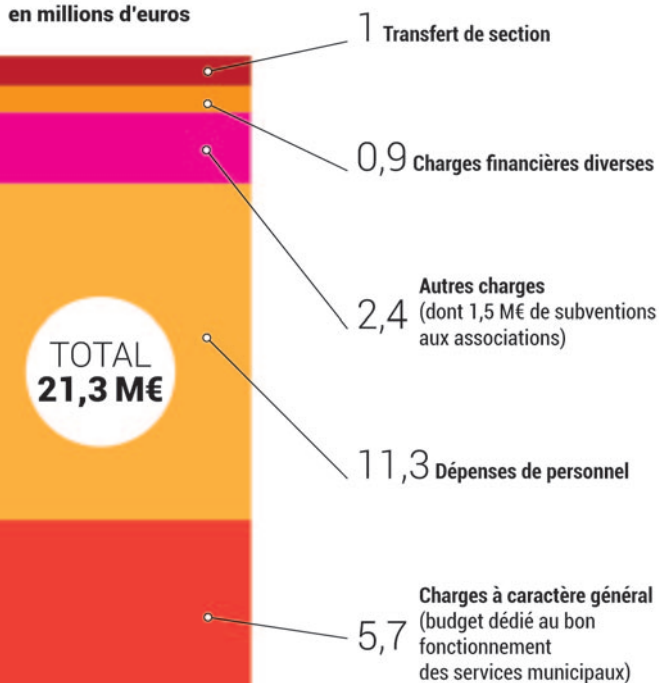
en millions d'euros

TOTAL
21,3 M€

1 Transfert de section

0,9 Charges financières diverses

2,4 Autres charges (dont 1,5 M€ de subventions aux associations)

11,3 Dépenses de personnel

5,7 Charges à caractère général (budget dédié au bon fonctionnement des services municipaux)